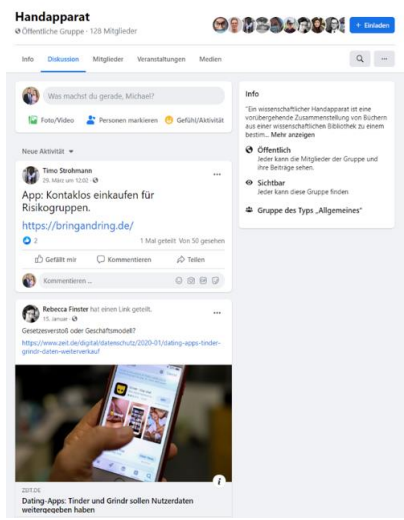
Handapparat
Öffentliche Gruppe · 128 Mitglieder

+ Einladen

Info Diskussion Mitglieder Veranstaltungen Medien

Was machst du gerade, Michael?

Foto/Video Personen markieren Gefühl/Aktivität

Neue Aktivität

Timo Strohmann
29. März um 12:02 ·

App: Kontaklos einkaufen für Risikogruppen.

https://bringandring.de/

2 1 Mal geteilt Von 50 gesehen

Gefällt mir Kommentieren Teilen

Kommentieren ...

Rebecca Finster hat einen Link geteilt.
15. Januar ·

Gesetzesverstoß oder Geschäftsmodell?

https://www.zeit.de/digital/datenschutz/2020-01/dating-apps-tinder-grindr-daten-weiterverkauf

ZEIT.DE
Dating-Apps: Tinder und Grindr sollen Nutzerdaten weitergegeben haben

Info

"Ein wissenschaftlicher Handapparat ist eine vorübergehende Zusammenstellung von Büchern aus einer wissenschaftlichen Bibliothek zu einem bestim... Mehr anzeigen

Öffentlich
Jeder kann die Mitglieder der Gruppe und ihre Beiträge sehen.

Sichtbar
Jeder kann diese Gruppe finden

Gruppe des Typs „Allgemeines"